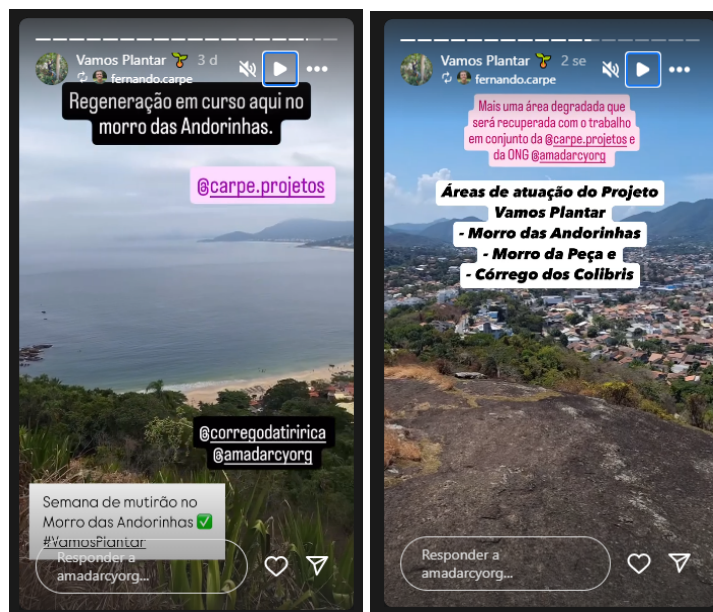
Vamos Plantar 🌱 3 d
fernando.carpe

Regeneração em curso aqui no Morro das Andorinhas.

@carpe.projetos

@corregodatiririca
@amadarcyorg

Semana de mutirão no Morro das Andorinhas ✅
#VamosPlantar

Responder a amadarcyorg...

Vamos Plantar 🌱 2 se
fernando.carpe

Mais uma área degradada que será recuperada com o trabalho em conjunto da @carpe.projetos e da ONG @amadarcyorg

Áreas de atuação do Projeto Vamos Plantar
- Morro das Andorinhas
- Morro da Peça e
- Córrego dos Colibris

Responder a amadarcyorg...